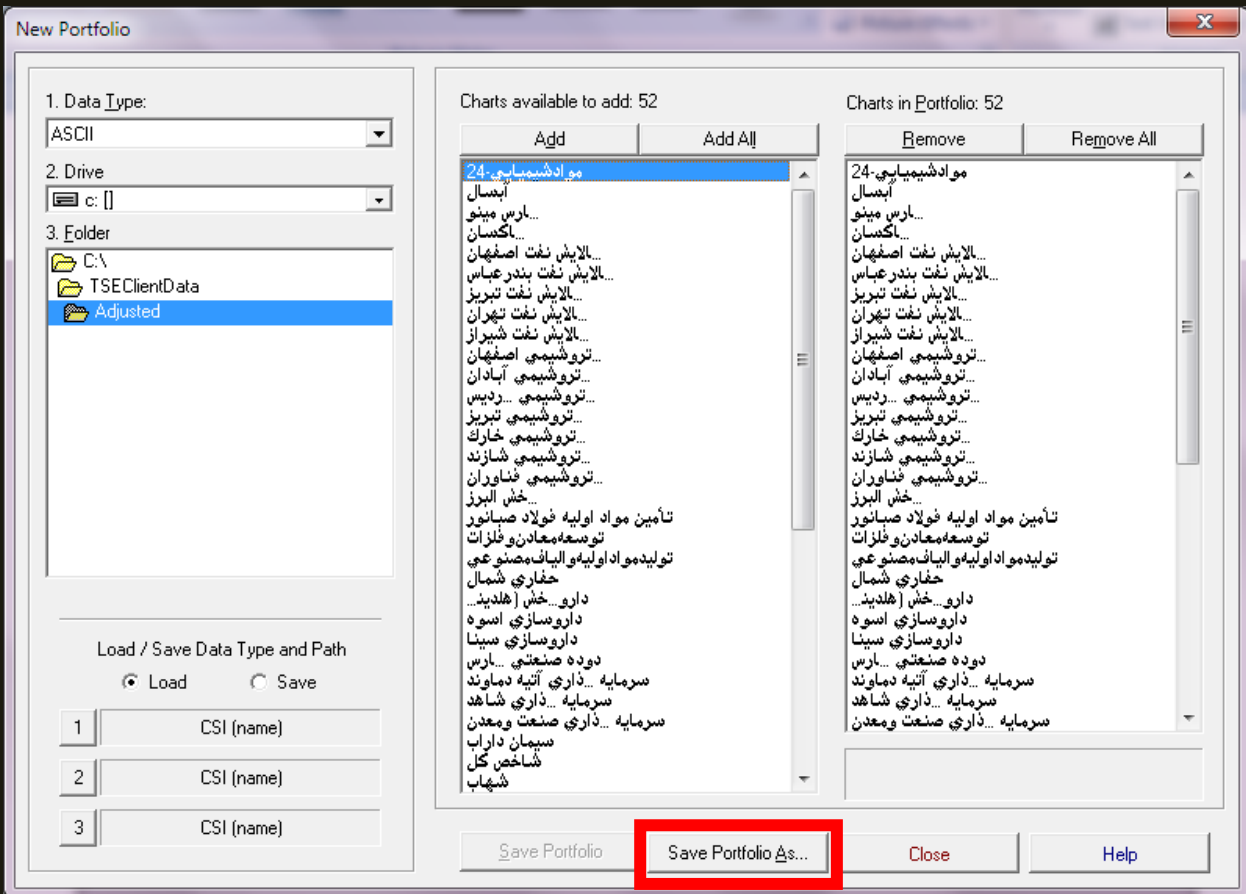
New Portfolio

1. Data Type:
ASCII
2. Drive
c: []
3. Folder
C:\
TSEClientData
Adjusted

Load / Save Data Type and Path
Load
Save
1 CSI (name)
2 CSI (name)
3 CSI (name)

Charts available to add: 52
Add
Add All
موادشيميايي-24
آبسال
...ارس مينو
...اكسان
...الايش نفت اصفهان
...الايش نفت بندرعباس
...الايش نفت تبريز
...الايش نفت تهران
...الايش نفت شيراز
...تروشيمي اصفهان
...تروشيمي آبادان
...تروشيمي ...رديس
...تروشيمي تبريز
...تروشيمي خارك
...تروشيمي شازند
...تروشيمي فناوران
...خش البرز
تأمين مواد اوليه فولاد صبانور
توسعه‌معادن‌وفلزات
توليدموادا‌وليه‌والياف‌مصنوعي
حفاري شمال
دارو...خش (هلدينـ
داروسازي اسوه
داروسازي سينا
دوده صنعتي ...ارس
سرمايه ...ذاري آتيه دماوند
سرمايه ...ذاري شاهد
سرمايه ...ذاري صنعت ومعدن
سيمان داراب
شاخص كل
شهاب

Charts in Portfolio: 52
Remove
Remove All
موادشيميايي-24
آبسال
...ارس مينو
...اكسان
...الايش نفت اصفهان
...الايش نفت بندرعباس
...الايش نفت تبريز
...الايش نفت تهران
...الايش نفت شيراز
...تروشيمي اصفهان
...تروشيمي آبادان
...تروشيمي ...رديس
...تروشيمي تبريز
...تروشيمي خارك
...تروشيمي شازند
...تروشيمي فناوران
...خش البرز
تأمين مواد اوليه فولاد صبانور
توسعه‌معادن‌وفلزات
توليدموادا‌وليه‌والياف‌مصنوعي
حفاري شمال
دارو...خش (هلدينـ
داروسازي اسوه
داروسازي سينا
دوده صنعتي ...ارس
سرمايه ...ذاري آتيه دماوند
سرمايه ...ذاري شاهد
سرمايه ...ذاري صنعت ومعدن

Save Portfolio
Save Portfolio As...
Close
Help